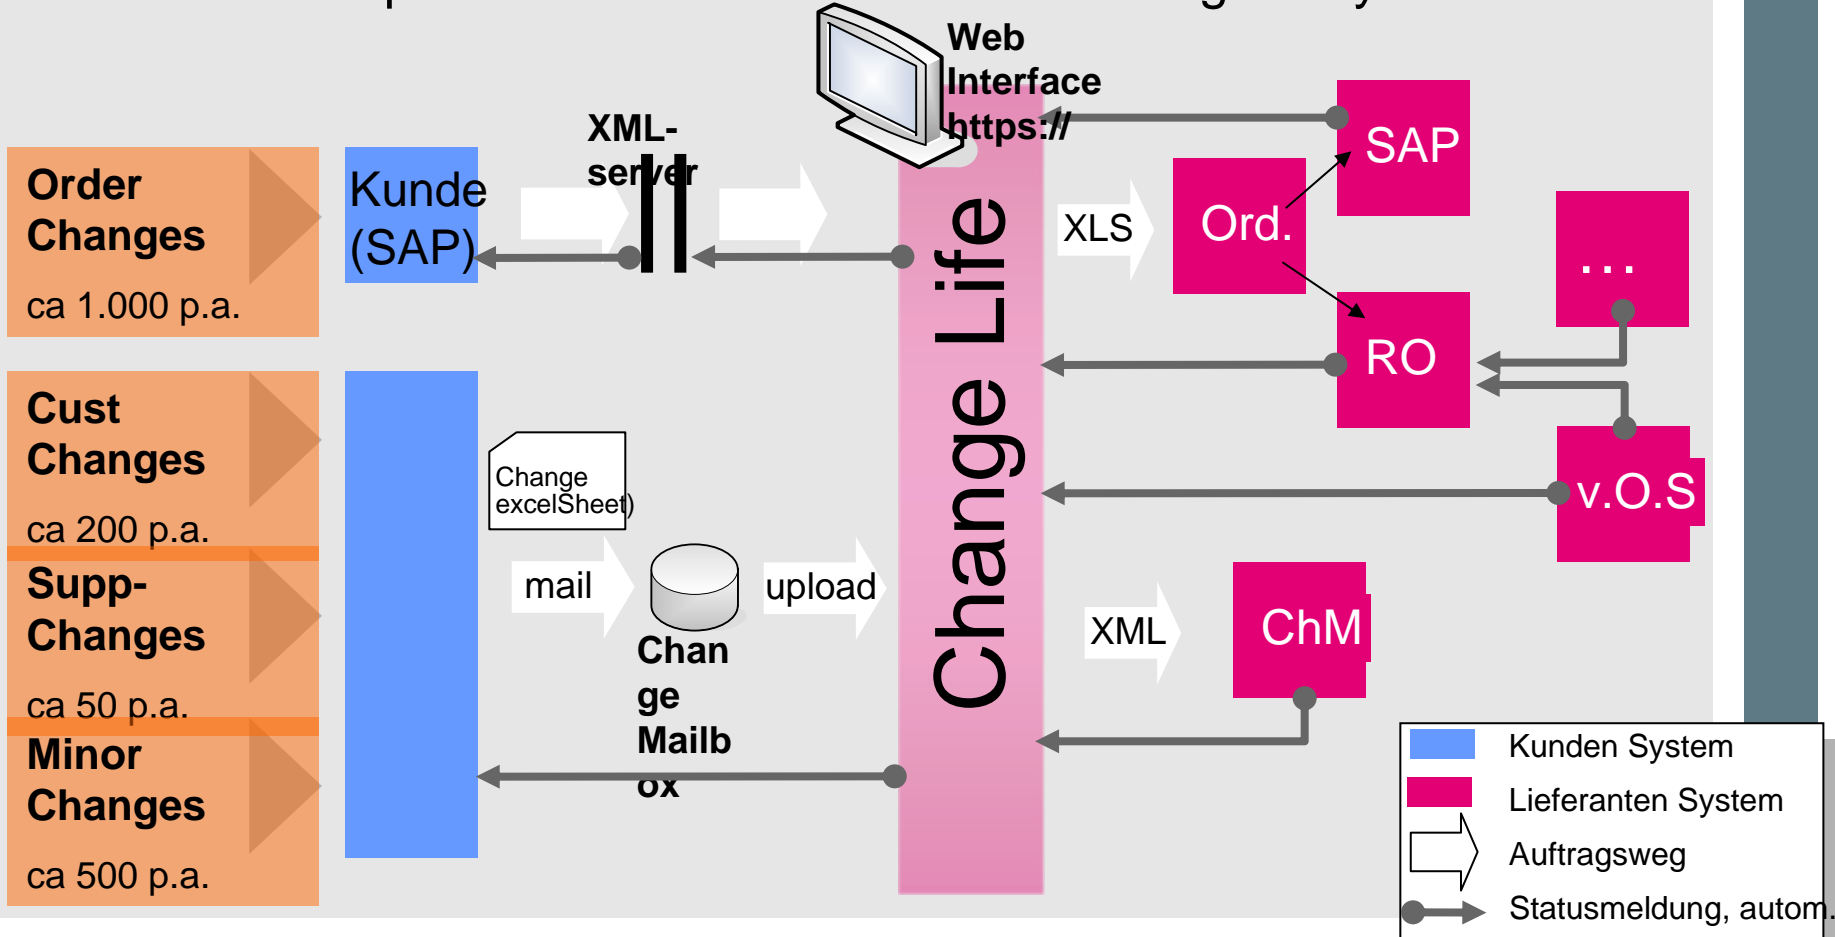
Order Changes

ca 1.000 p.a.

Cust Changes

ca 200 p.a.

Supp-Changes

ca 50 p.a.

Minor Changes

ca 500 p.a.

Kunde (SAP)

XML-server

Web Interface https://

Change Life

XLS

Ord.

SAP

RO

...

v.O.S

Change excelSheet)

mail

upload

Change Mailbox

XML

ChM

| | |
|---|---|
| | Kunden System |
| | Lieferanten System |
| | Auftragsweg |
| | Statusmeldung, autom. |